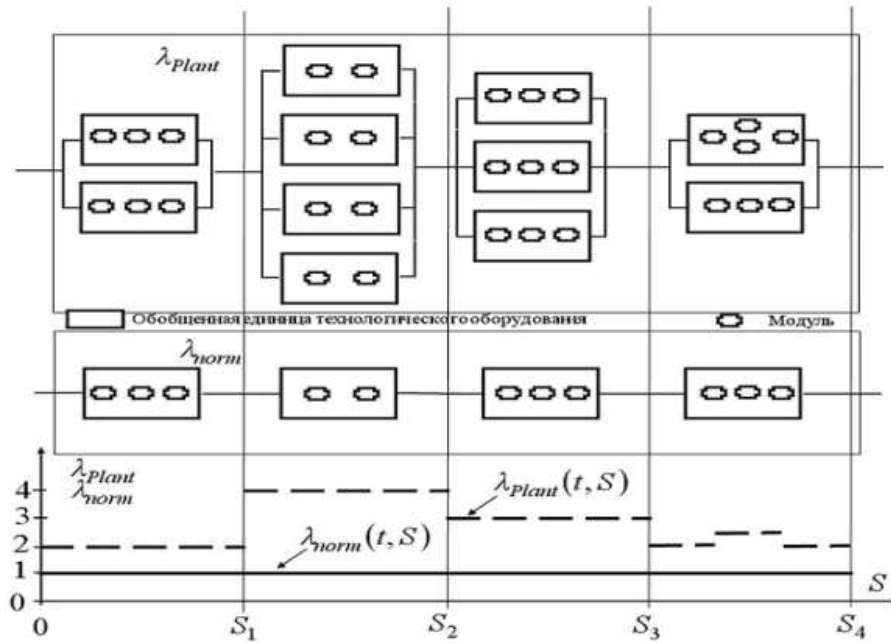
$\lambda_{Plant}$

Обобщенная единица технологического оборудования

Модуль

$\lambda_{norm}$

$\lambda_{Plant}$
$\lambda_{norm}$

4
3
2
1
0

$\lambda_{Plant}(t,S)$

$\lambda_{norm}(t,S)$

$S$

0
$S_1$
$S_2$
$S_3$
$S_4$